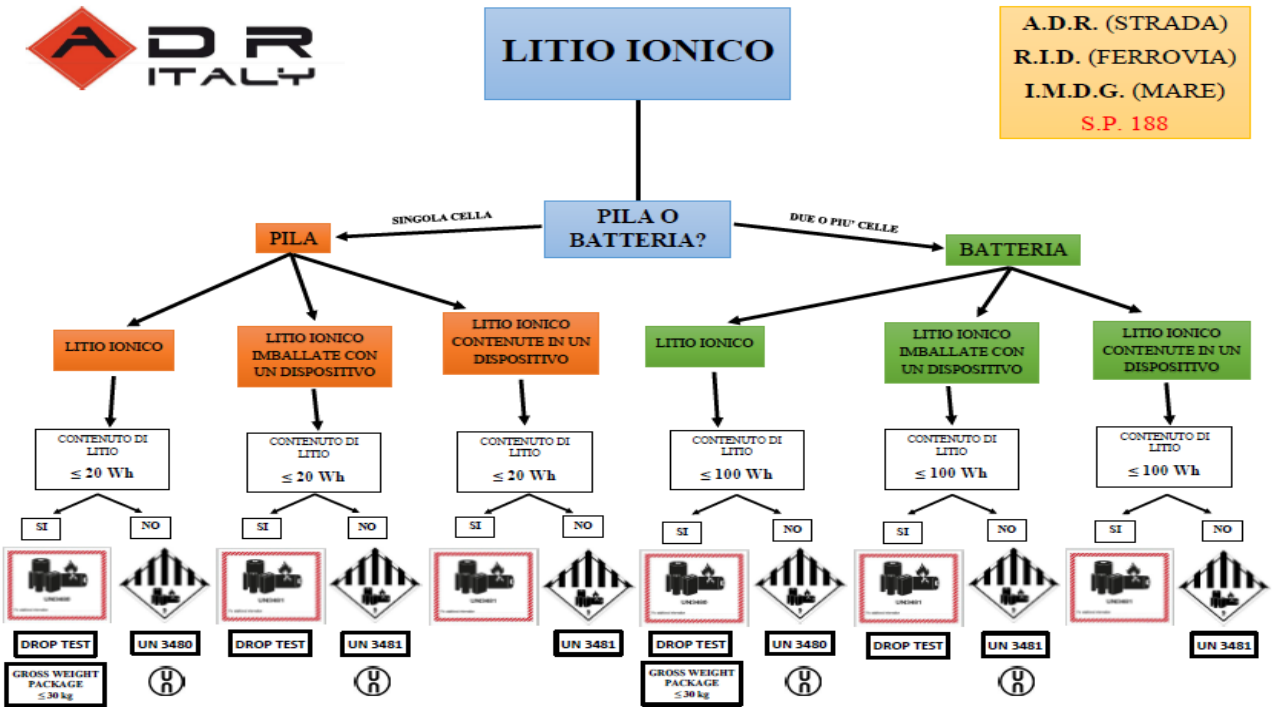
ADR ITALY

LITIO IONICO

A.D.R. (STRADA)
R.I.D. (FERROVIA)
I.M.D.G. (MARE)
S.P. 188

SINGOLA CELLA

PILA O BATTERIA?

DUE O PIU' CELLE

PILA

BATTERIA

LITIO IONICO

LITIO IONICO IMBALLATE CON UN DISPOSITIVO

LITIO IONICO CONTENUTE IN UN DISPOSITIVO

LITIO IONICO

LITIO IONICO IMBALLATE CON UN DISPOSITIVO

LITIO IONICO CONTENUTE IN UN DISPOSITIVO

CONTENUTO DI LITIO
$\leq$ 20 Wh

CONTENUTO DI LITIO
$\leq$ 20 Wh

CONTENUTO DI LITIO
$\leq$ 20 Wh

CONTENUTO DI LITIO
$\leq$ 100 Wh

CONTENUTO DI LITIO
$\leq$ 100 Wh

CONTENUTO DI LITIO
$\leq$ 100 Wh

SI NO SI NO SI NO SI NO SI NO SI NO

UN3480 UN3481 UN3481 UN3480 UN3481 UN3481

9 9 9 9 9 9

DROP TEST
GROSS WEIGHT PACKAGE $\leq$30 kg

UN 3480

DROP TEST

UN 3481

UN 3481

DROP TEST
GROSS WEIGHT PACKAGE $\leq$30 kg

UN 3480

DROP TEST

UN 3481

UN 3481

UN UN UN UN